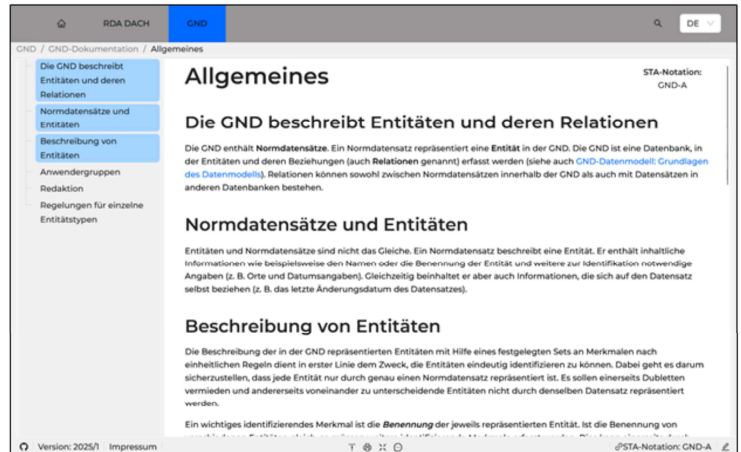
RDA DACH GND

DE

GND / GND-Dokumentation / Allgemeines

Die GND beschreibt Entitäten und deren Relationen
Normdatensätze und Entitäten
Beschreibung von Entitäten
Anwendergruppen
Redaktion
Regelungen für einzelne Entitätstypen

Allgemeines

STA-Notation: GND-A

Die GND beschreibt Entitäten und deren Relationen

Die GND enthält **Normdatensätze**. Ein Normdatensatz repräsentiert eine **Entität** in der GND. Die GND ist eine Datenbank, in der Entitäten und deren Beziehungen (auch **Relationen** genannt) erfasst werden (siehe auch GND-Datenmodell: Grundlagen des Datenmodells). Relationen können sowohl zwischen Normdatensätzen innerhalb der GND als auch mit Datensätzen in anderen Datenbanken bestehen.

Normdatensätze und Entitäten

Entitäten und Normdatensätze sind nicht das Gleiche. Ein Normdatensatz beschreibt eine Entität. Er enthält inhaltliche Informationen wie beispielsweise den Namen oder die Benennung der Entität und weitere zur Identifikation notwendige Angaben (z. B. Orte und Datumsangaben). Gleichzeitig beinhaltet er aber auch Informationen, die sich auf den Datensatz selbst beziehen (z. B. das letzte Änderungsdatum des Datensatzes).

Beschreibung von Entitäten

Die Beschreibung der in der GND repräsentierten Entitäten mit Hilfe eines festgelegten Sets an Merkmalen nach einheitlichen Regeln dient in erster Linie dem Zweck, die Entitäten eindeutig identifizieren zu können. Dabei geht es darum sicherzustellen, dass jede Entität nur durch genau einen Normdatensatz repräsentiert ist. Es sollen einerseits Dubletten vermieden und andererseits voneinander zu unterscheidende Entitäten nicht durch denselben Datensatz repräsentiert werden.

Ein wichtiges identifizierendes Merkmal ist die *Benennung* der jeweils repräsentierten Entität. Ist die Benennung von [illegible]

Version: 2025/1 Impressum

STA-Notation: GND-A